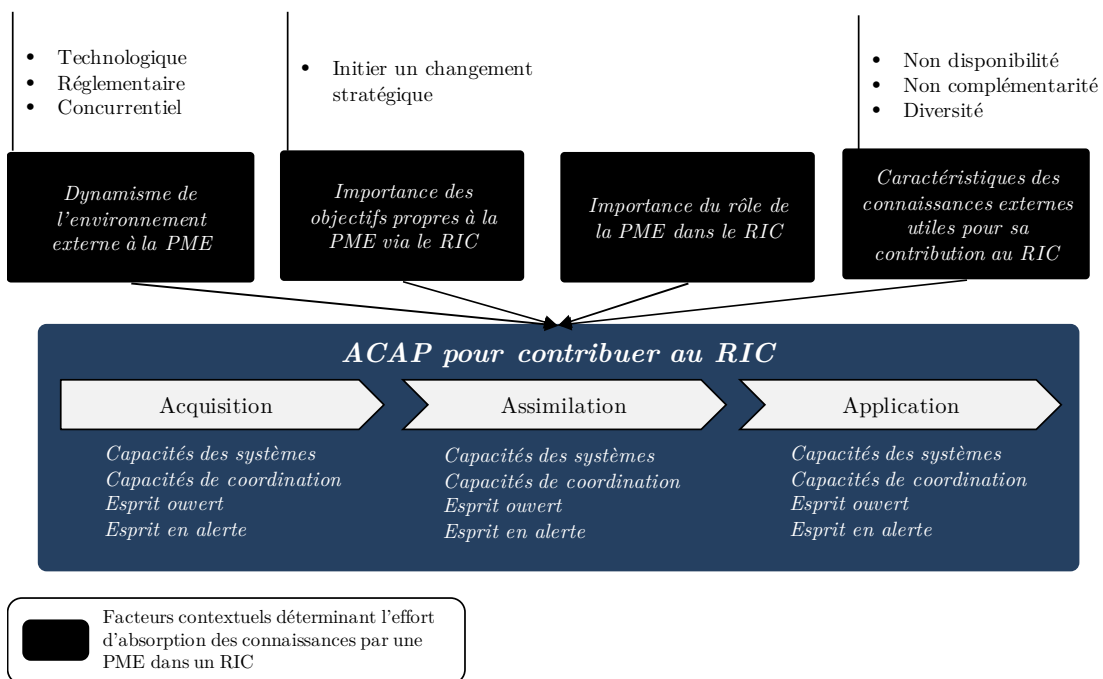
- Technologique
- Réglementaire
- Concurrentiel

- Initier un changement stratégique

- Non disponibilité
- Non complémentarité
- Diversité

*Dynamisme de l'environnement externe à la PME*

*Importance des objectifs propres à la PME via le RIC*

*Importance du rôle de la PME dans le RIC*

*Caractéristiques des connaissances externes utiles pour sa contribution au RIC*

***ACAP pour contribuer au RIC***

Acquisition

*Capacités des systèmes*
*Capacités de coordination*
*Esprit ouvert*
*Esprit en alerte*

Assimilation

*Capacités des systèmes*
*Capacités de coordination*
*Esprit ouvert*
*Esprit en alerte*

Application

*Capacités des systèmes*
*Capacités de coordination*
*Esprit ouvert*
*Esprit en alerte*

Facteurs contextuels déterminant l'effort d'absorption des connaissances par une PME dans un RIC